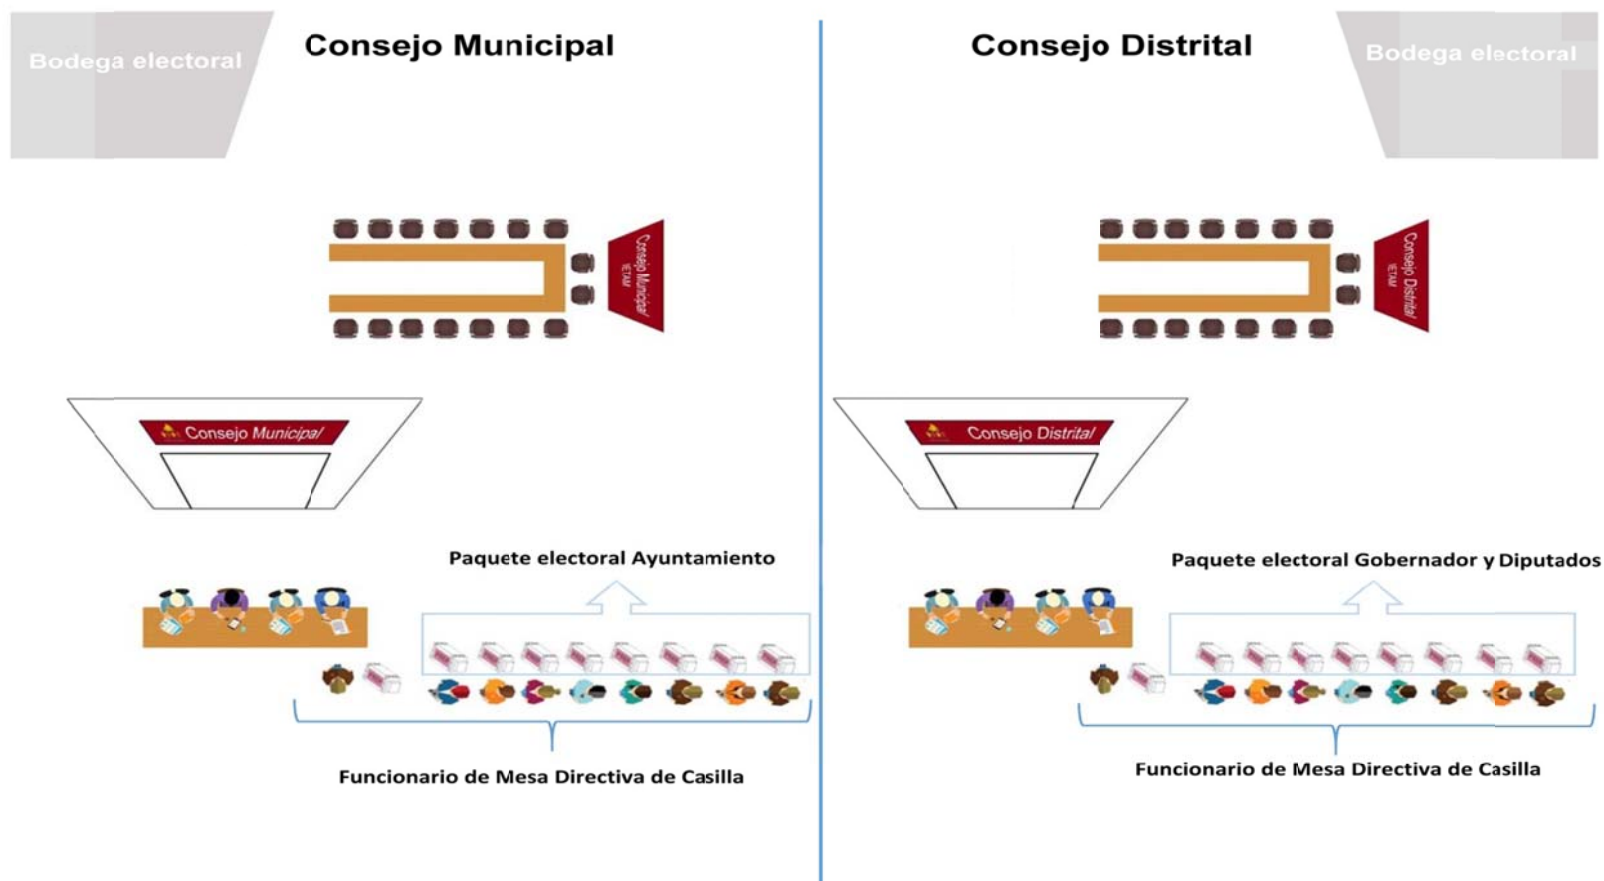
Bodega electoral

Consejo Municipal

Consejo Municipal
IETAM

Consejo Municipal

Paquete electoral Ayuntamiento

Funcionario de Mesa Directiva de Casilla

Consejo Distrital

Bodega electoral

Consejo Distrital
IETAM

Consejo Distrital

Paquete electoral Gobernador y Diputados

Funcionario de Mesa Directiva de Casilla